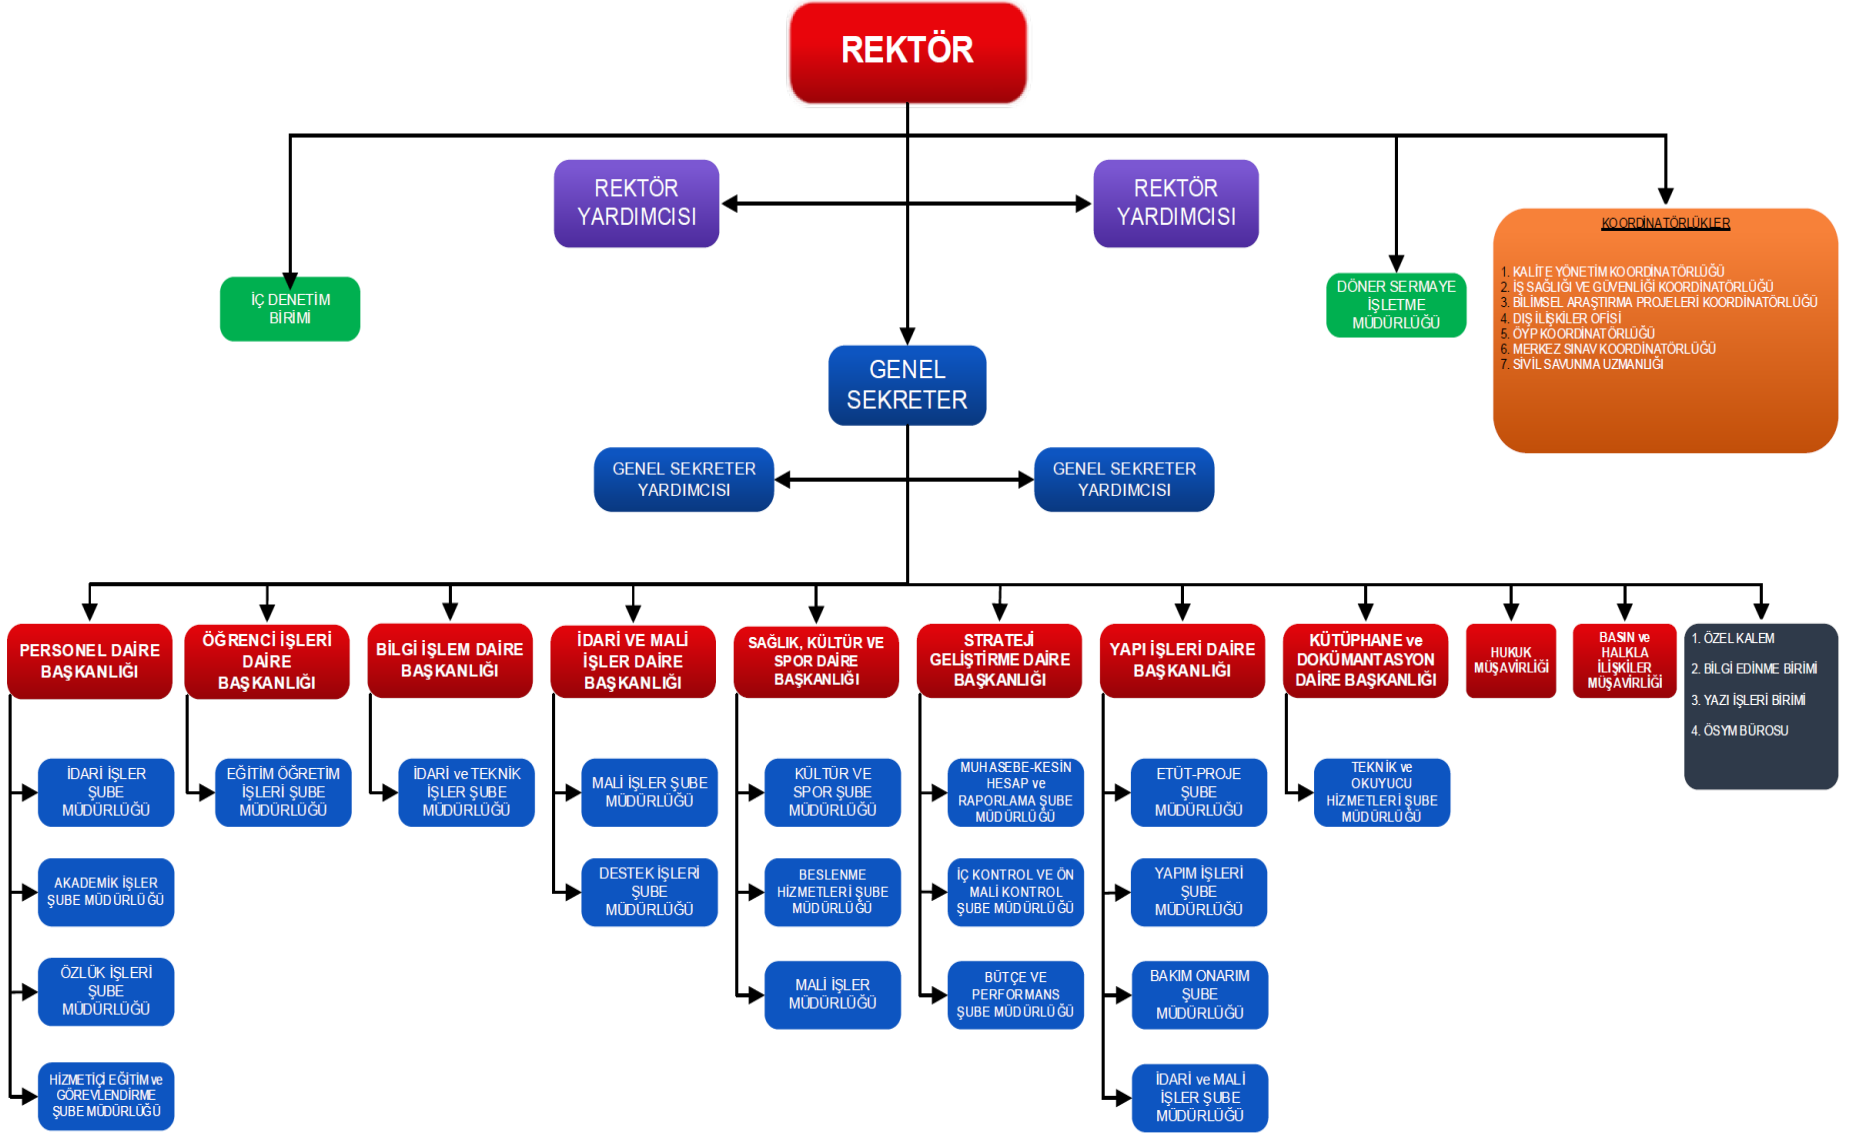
REKTÖR

REKTÖR YARDIMCISI

REKTÖR YARDIMCISI

İÇ DENETİM BİRİMİ

DÖNER SERMAYE İŞLETME MÜDÜRLÜĞÜ

KOORDİNATÖRLÜKLER

1. KALİTE YÖNETİM KOORDİNATÖRLÜĞÜ
2. İŞ SAĞLIĞI VE GÜVENLİĞİ KOORDİNATÖRLÜĞÜ
3. BİLİMSEL ARAŞTIRMA PROJELERİ KOORDİNATÖRLÜĞÜ
4. DIŞ İLİŞKİLER OFİSİ
5. ÖYP KOORDİNATÖRLÜĞÜ
6. MERKEZ SINAV KOORDİNATÖRLÜĞÜ
7. SİVİL SAVUNMA UZMANLIĞI

GENEL SEKRETER

GENEL SEKRETER YARDIMCISI

GENEL SEKRETER YARDIMCISI

PERSONEL DAİRE BAŞKANLIĞI

İDARİ İŞLER ŞUBE MÜDÜRLÜĞÜ

AKADEMİK İŞLER ŞUBE MÜDÜRLÜĞÜ

ÖZLÜK İŞLERİ ŞUBE MÜDÜRLÜĞÜ

HİZMETİÇİ EĞİTİM ve GÖREVLENDİRME ŞUBE MÜDÜRLÜĞÜ

ÖĞRENCİ İŞLERİ DAİRE BAŞKANLIĞI

EĞİTİM ÖĞRETİM İŞLERİ ŞUBE MÜDÜRLÜĞÜ

BİLGİ İŞLEM DAİRE BAŞKANLIĞI

İDARİ ve TEKNİK İŞLER ŞUBE MÜDÜRLÜĞÜ

İDARİ VE MALİ İŞLER DAİRE BAŞKANLIĞI

MALİ İŞLER ŞUBE MÜDÜRLÜĞÜ

DESTEK İŞLERİ ŞUBE MÜDÜRLÜĞÜ

SAĞLIK, KÜLTÜR VE SPOR DAİRE BAŞKANLIĞI

KÜLTÜR VE SPOR ŞUBE MÜDÜRLÜĞÜ

BESLENME HİZMETLERİ ŞUBE MÜDÜRLÜĞÜ

MALİ İŞLER MÜDÜRLÜĞÜ

STRATEJİ GELİŞTİRME DAİRE BAŞKANLIĞI

MUHASEBE-KESİN HESAP ve RAPORLAMA ŞUBE MÜDÜRLÜĞÜ

İÇ KONTROL VE ÖN MALİ KONTROL ŞUBE MÜDÜRLÜĞÜ

BÜTÇE VE PERFORMANS ŞUBE MÜDÜRLÜĞÜ

YAPI İŞLERİ DAİRE BAŞKANLIĞI

ETÜT-PROJE ŞUBE MÜDÜRLÜĞÜ

YAPIM İŞLERİ ŞUBE MÜDÜRLÜĞÜ

BAKIM ONARIM ŞUBE MÜDÜRLÜĞÜ

İDARİ ve MALİ İŞLER ŞUBE MÜDÜRLÜĞÜ

KÜTÜPHANE ve DOKÜMANTASYON DAİRE BAŞKANLIĞI

TEKNİK ve OKUYUCU HİZMETLERİ ŞUBE MÜDÜRLÜĞÜ

HUKUK MÜŞAVİRLİĞİ

BASIN ve HALKLA İLİŞKİLER MÜŞAVİRLİĞİ

1. ÖZEL KALEM
2. BİLGİ EDİNME BİRİMİ
3. YAZI İŞLERİ BİRİMİ
4. ÖSYM BÜROSU